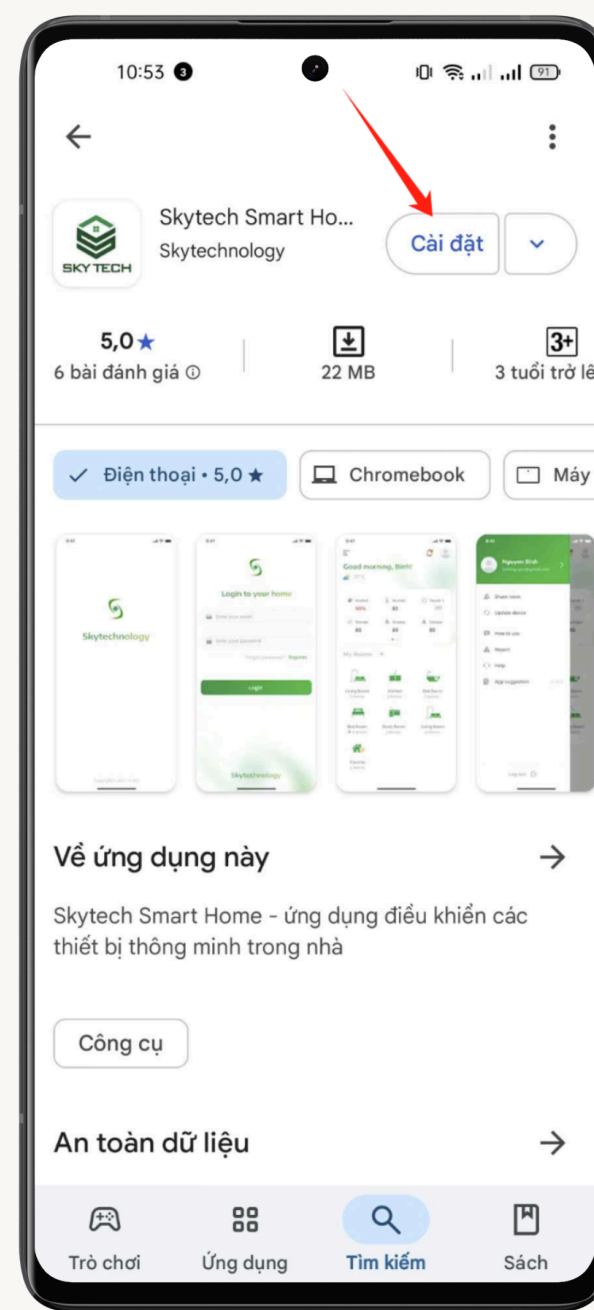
10:53 3

91

SKY TECH

Skytech Smart Ho...
Skytechnology

Cài đặt

5,0 ★
6 bài đánh giá ⓘ

22 MB

3+
3 tuổi trở lê

✓ Điện thoại • 5,0 ★

Chromebook

Máy

Skytechnology

Login to your home

Login

Skytechnology

Good morning, Binh!

My Rooms

Nguyen Binh

Về ứng dụng này

Skytech Smart Home - ứng dụng điều khiển các thiết bị thông minh trong nhà

Công cụ

An toàn dữ liệu

Trò chơi

Ứng dụng

Tìm kiếm

Sách